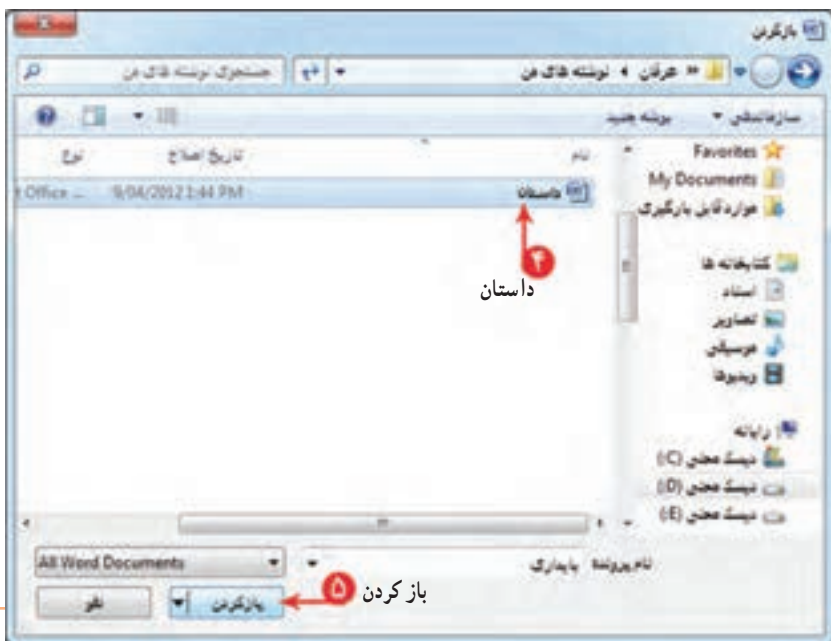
بازکردن

« عرفان ◄ نوشته های من

جستجوی نوشته های من

سازماندهی ▾ پوشه جدید

نام

تاریخ اصلاح

نوع

داستان

9/04/2012 1:44 PM

Office ...

Favorites

My Documents

موارد قابل بارگیری

کتابخانه ها

اسناد

تصاویر

موسیقی

ویدیوها

رایانه

دیسک محلی (C:)

دیسک محلی (D:)

دیسک محلی (E:)

۴

داستان

نام پرونده: بایدارک

All Word Documents

۵

باز کردن

بازکردن

لغو